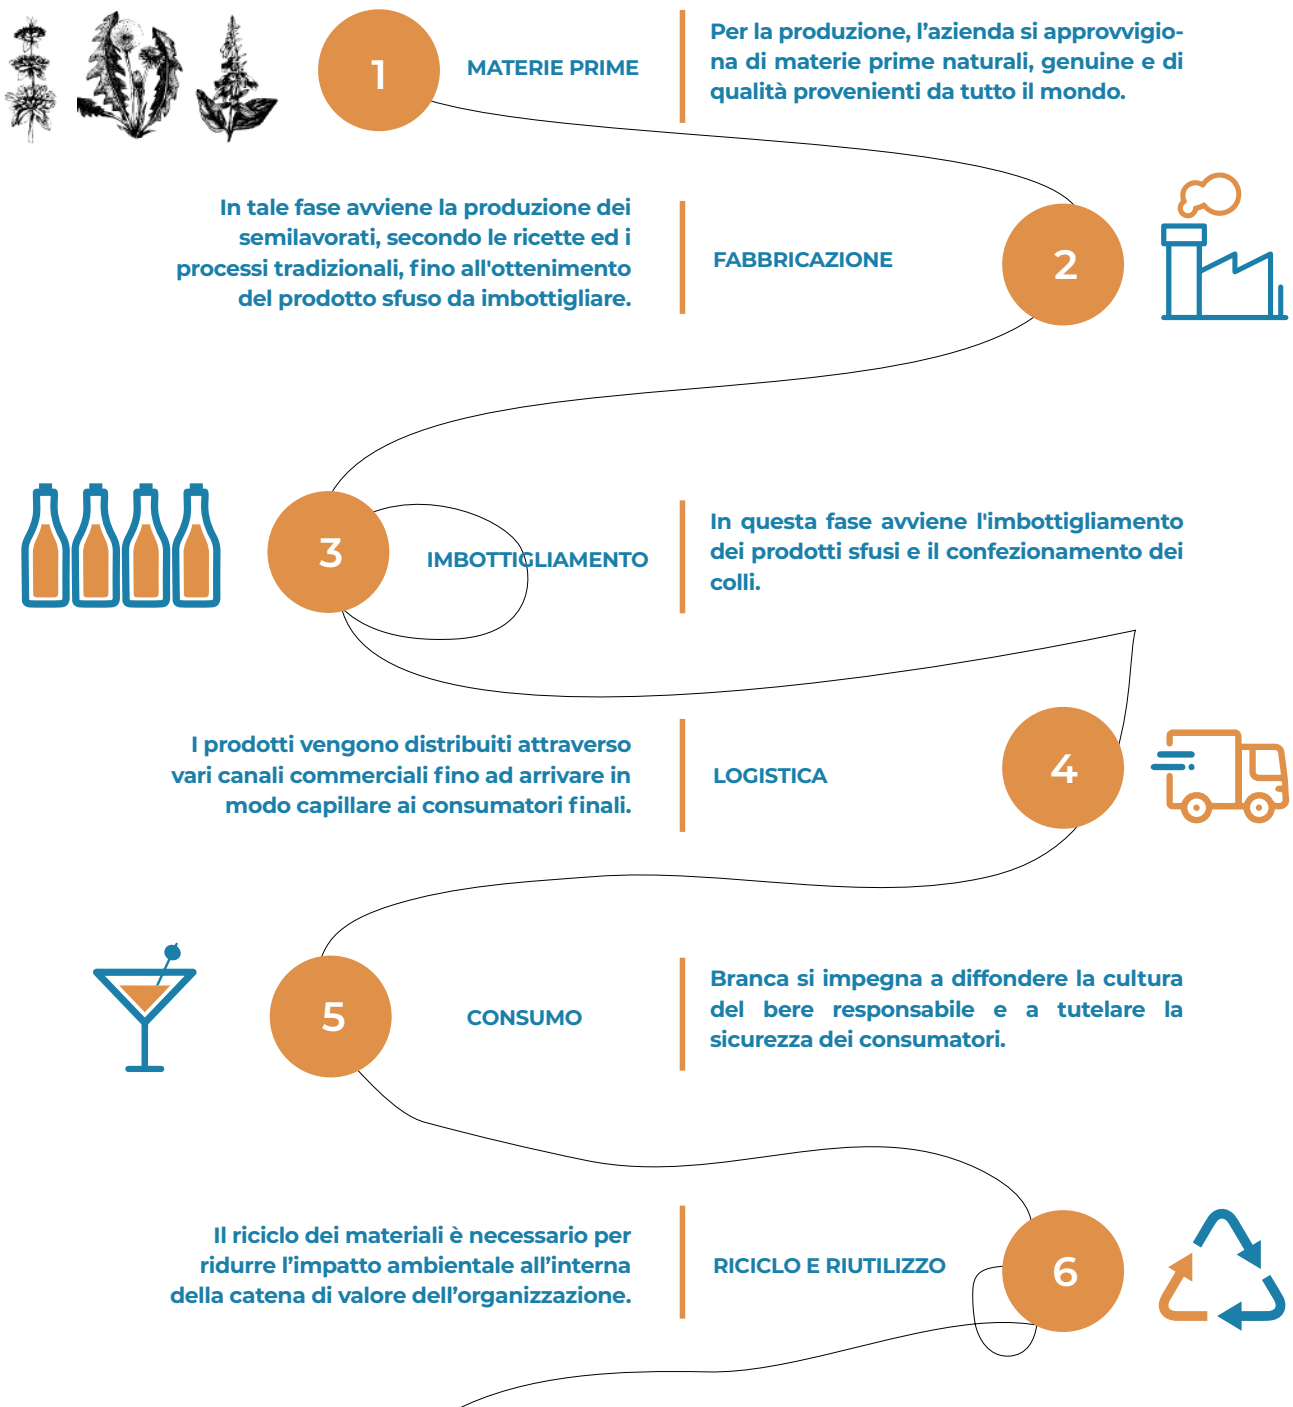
1

MATERIE PRIME

Per la produzione, l’azienda si approvvigiona di materie prime naturali, genuine e di qualità provenienti da tutto il mondo.

In tale fase avviene la produzione dei semilavorati, secondo le ricette ed i processi tradizionali, fino all'ottenimento del prodotto sfuso da imbottigliare.

FABBRICAZIONE

2

3

IMBOTTIGLIAMENTO

In questa fase avviene l'imbottigliamento dei prodotti sfusi e il confezionamento dei colli.

I prodotti vengono distribuiti attraverso vari canali commerciali fino ad arrivare in modo capillare ai consumatori finali.

LOGISTICA

4

5

CONSUMO

Branca si impegna a diffondere la cultura del bere responsabile e a tutelare la sicurezza dei consumatori.

Il riciclo dei materiali è necessario per ridurre l’impatto ambientale all’interna della catena di valore dell’organizzazione.

RICICLO E RIUTILIZZO

6